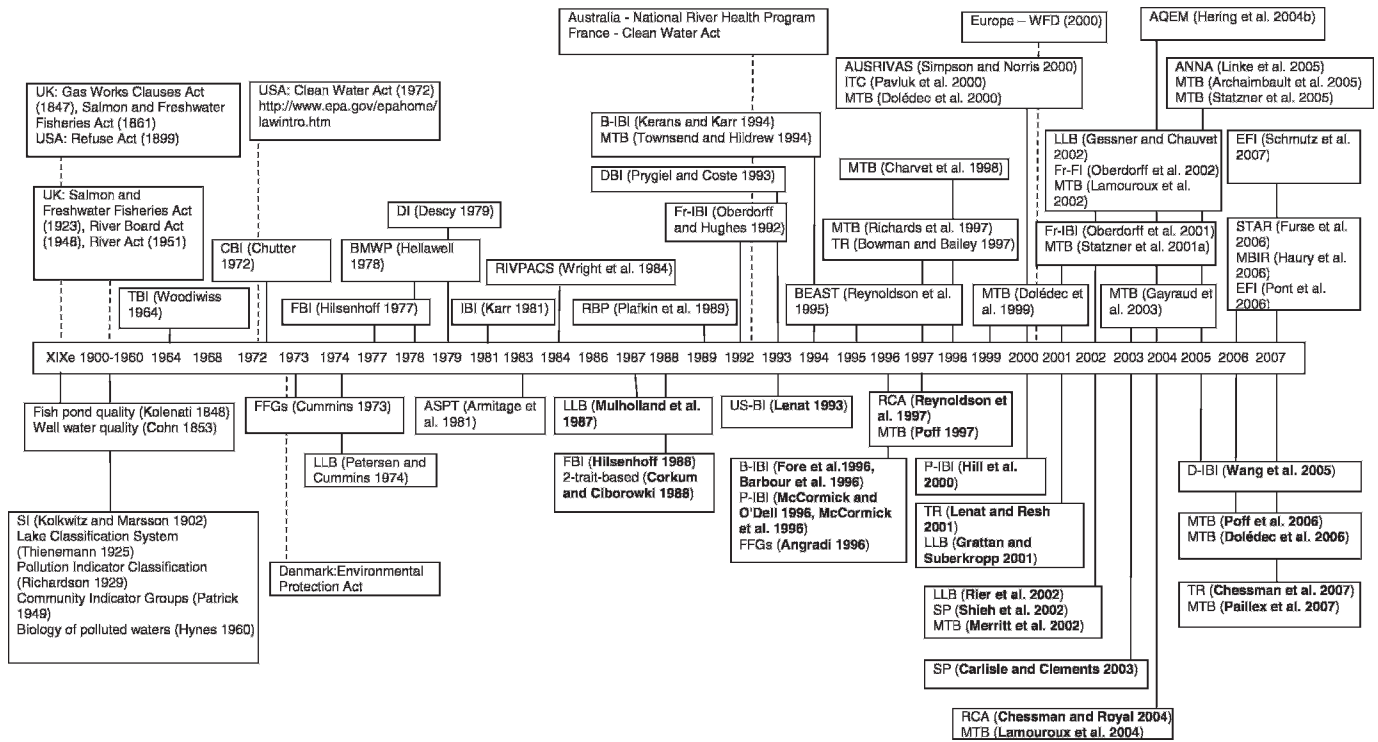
Australia - National River Health Program
France - Clean Water Act

Europe – WFD (2000)

AQEM (Hering et al. 2004b)

UK: Gas Works Clauses Act (1847), Salmon and Freshwater Fisheries Act (1861)
USA: Refuse Act (1899)

USA: Clean Water Act (1972) http://www.epa.gov/epahome/lawintro.htm

AUSRIVAS (Simpson and Norris 2000)
ITC (Pavluk et al. 2000)
MTB (Dolédec et al. 2000)

ANNA (Linke et al. 2005)
MTB (Archaimbault et al. 2005)
MTB (Statzner et al. 2005)

B-IBI (Kerans and Karr 1994)
MTB (Townsend and Hildrew 1994)

LLB (Gessner and Chauvet 2002)
Fr-FI (Oberdorff et al. 2002)
MTB (Lamouroux et al. 2002)

EFI (Schmutz et al. 2007)

MTB (Charvet et al. 1998)

DBI (Prygiel and Coste 1993)

UK: Salmon and Freshwater Fisheries Act (1923), River Board Act (1948), River Act (1951)

DI (Descy 1979)

Fr-IBI (Oberdorff and Hughes 1992)

MTB (Richards et al. 1997)
TR (Bowman and Bailey 1997)

Fr-IBI (Oberdorff et al. 2001)
MTB (Statzner et al. 2001a)

STAR (Furse et al. 2006)
MBIR (Haury et al. 2006)
EFI (Pont et al. 2006)

CBI (Chutter 1972)

BMWP (Hellawell 1978)

RIVPACS (Wright et al. 1984)

TBI (Woodiwiss 1964)

FBI (Hilsenhoff 1977)

IBI (Karr 1981)

RBP (Plafkin et al. 1989)

BEAST (Reynoldson et al. 1995)

MTB (Dolédec et al. 1999)

MTB (Gayraud et al. 2003)

XIXe 1900-1960 1964 1968 1972 1973 1974 1977 1978 1979 1981 1983 1984 1986 1987 1988 1989 1992 1993 1994 1995 1996 1997 1998 1999 2000 2001 2002 2003 2004 2005 2006 2007

Fish pond quality (Kolenati 1848)
Well water quality (Cohn 1853)

FFGs (Cummins 1973)

ASPT (Armitage et al. 1981)

LLB (Mulholland et al. 1987)

US-BI (Lenat 1993)

RCA (Reynoldson et al. 1997)
MTB (Poff 1997)

LLB (Petersen and Cummins 1974)

FBI (Hilsenhoff 1988)
2-trait-based (Corkum and Ciborowski 1988)

B-IBI (Fore et al.1996, Barbour et al. 1996)
P-IBI (McCormick and O'Dell 1996, McCormick et al. 1996)
FFGs (Angradi 1996)

P-IBI (Hill et al. 2000)

D-IBI (Wang et al. 2005)

MTB (Poff et al. 2006)
MTB (Dolédec et al. 2006)

SI (Kolkwitz and Marsson 1902)
Lake Classification System (Thienemann 1925)
Pollution Indicator Classification (Richardson 1929)
Community Indicator Groups (Patrick 1949)
Biology of polluted waters (Hynes 1960)

Danmark:Environmental Protection Act

TR (Lenat and Resh 2001)
LLB (Grattan and Suberkropp 2001)

TR (Chessman et al. 2007)
MTB (Paillex et al. 2007)

LLB (Rier et al. 2002)
SP (Shieh et al. 2002)
MTB (Merritt et al. 2002)

SP (Carlisle and Clements 2003)

RCA (Chessman and Royal 2004)
MTB (Lamouroux et al. 2004)